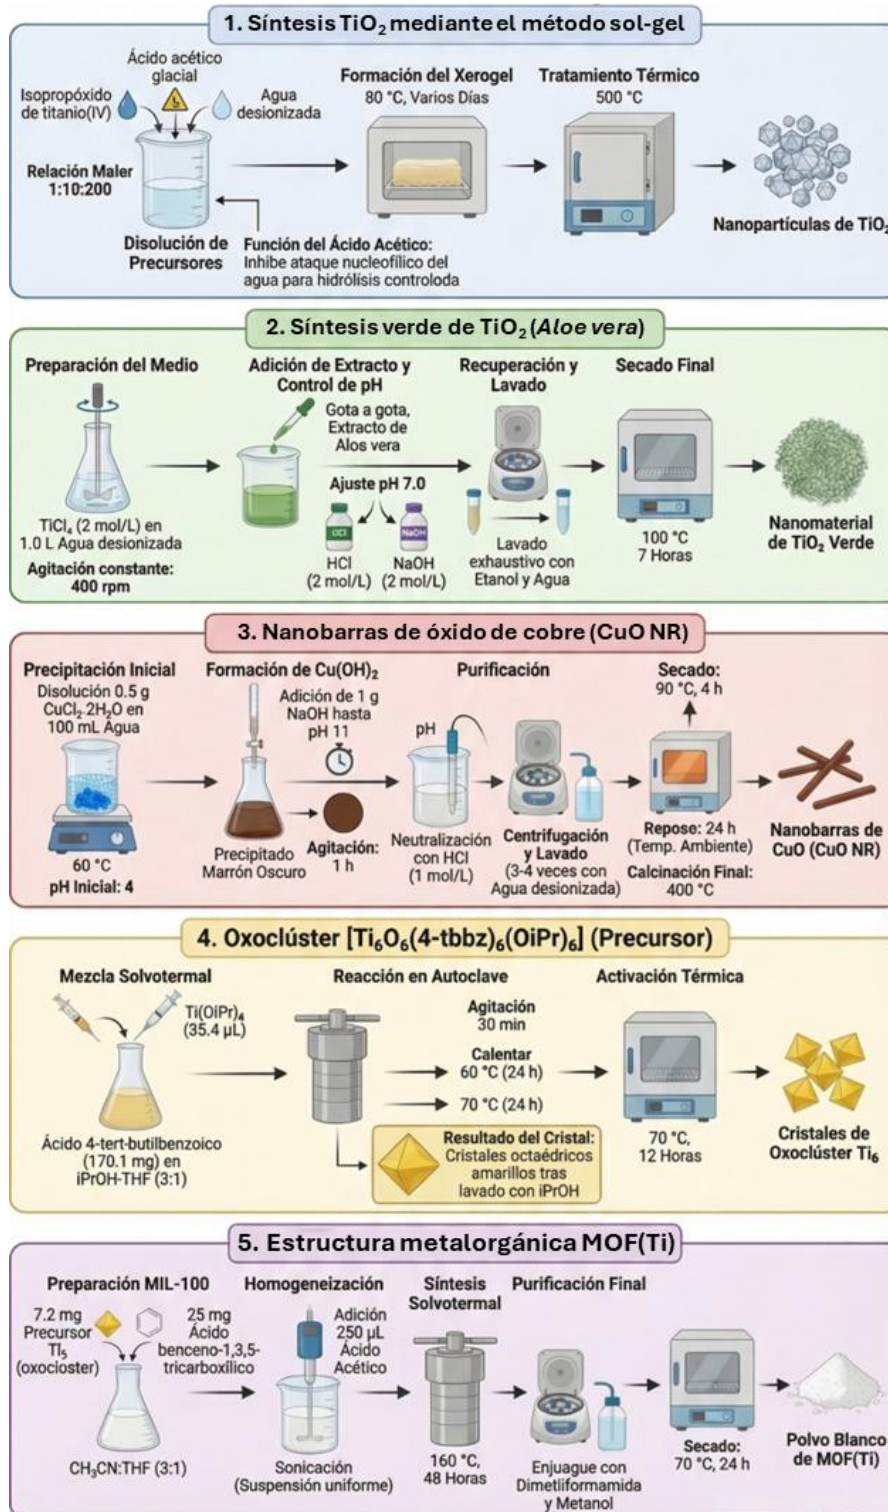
1. Síntesis $TiO_2$ mediante el método sol-gel

Ácido acético glacial

Isopropóxido de titanio(IV)

Agua desionizada

Relación Maler 1:10:200

Disolución de Precursores

Función del Ácido Acético: Inhibe ataque nucleofílico del agua para hidrólisis controloda

Formación del Xerogel 80 °C, Varios Días

Tratamiento Térmico 500 °C

Nanopartículas de $TiO_2$

2. Síntesis verde de $TiO_2$ (*Aloe vera*)

Preparación del Medio

$TiCl_4$ (2 mol/L) en 1.0 L Agua desionizada

Agitación constante: 400 rpm

Adición de Extracto y Control de pH

Gota a gota, Extracto de Alos vera

Ajuste pH 7.0

OCl

HCl (2 mol/L)

NaOH

NaOH (2 mol/L)

Recuperación y Lavado

Lavado exhaustivo con Etanol y Agua

Secado Final

100 °C 7 Horas

Nanomaterial de $TiO_2$ Verde

3. Nanobarras de óxido de cobre (CuO NR)

Precipitación Inicial

Disolución 0.5 g $CuCl_2 \cdot 2H_2O$ en 100 mL Agua

60 °C

pH Inicial: 4

Formación de $Cu(OH)_2$

Adición de 1 g NaOH hasta pH 11

Precipitado Marrón Oscuro

Agitación: 1 h

Purificación

pH

Neutralización con HCl (1 mol/L)

Centrifugación y Lavado (3-4 veces con Agua desionizada)

Secado: 90 °C, 4 h

Repose: 24 h (Temp. Ambiente)

Calcinación Final: 400 °C

Nanobarras de CuO (CuO NR)

4. Oxoclúster $[Ti_6O_6(4\text{-tbbz})_6(OiPr)_6]$ (Precursor)

Mezcla Solvotermal

$Ti(OiPr)_4$ (35.4 µL)

Ácido 4-tert-butilbenzoico (170.1 mg) en iPrOH-THF (3:1)

Reacción en Autoclave

Agitación 30 min

Calentar 60 °C (24 h)

70 °C (24 h)

Resultado del Cristal: Cristales octaédricos amarillos tras lavado con iPrOH

Activación Térmica

70 °C, 12 Horas

Cristales de Oxoclúster $Ti_6$

5. Estructura metalorgánica MOF(Ti)

Preparación MIL-100

7.2 mg Precursor $Ti_5$ (oxocloster)

25 mg Ácido benceno-1,3,5-tricarboxílico

$CH_3CN$:THF (3:1)

Homogeneización

Adición 250 µL Ácido Acético

Sonicación (Suspensión uniforme)

Síntesis Solvotermal

160 °C, 48 Horas

Purificación Final

Enjuague con Dimetilformamida y Metanol

Secado: 70 °C, 24 h

Polvo Blanco de MOF(Ti)